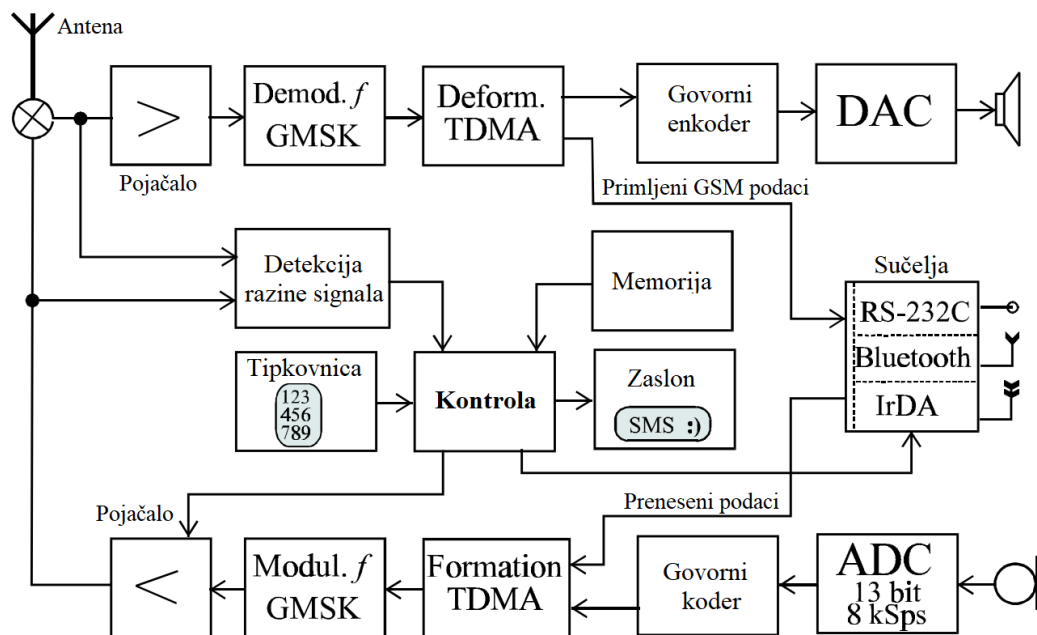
Antena

Pojačalo

Demod. $f$ GMSK

Deform. TDMA

Govorni enkoder

DAC

Primljeni GSM podaci

Detekcija razine signala

Memorija

Sučelja

RS-232C

Bluetooth

IrDA

Tipkovnica

123
456
789

Kontrola

Zaslon

SMS :)

Preneseni podaci

Pojačalo

Modul. $f$ GMSK

Formation TDMA

Govorni koder

ADC
13 bit
8 kSps